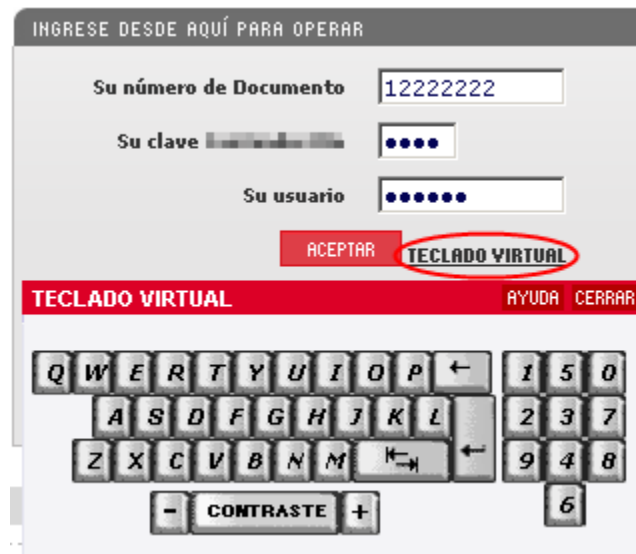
INGRESE DESDE AQUÍ PARA OPERAR

Su número de Documento 12222222

Su clave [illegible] ••••

Su usuario ••••••

ACEPTAR TECLADO VIRTUAL

TECLADO VIRTUAL AYUDA CERRAR

Q W E R T Y U I O P ←
A S D F G H J K L
Z X C V B N M

1 5 0
2 3 7
9 4 8
6

- CONTRASTE +